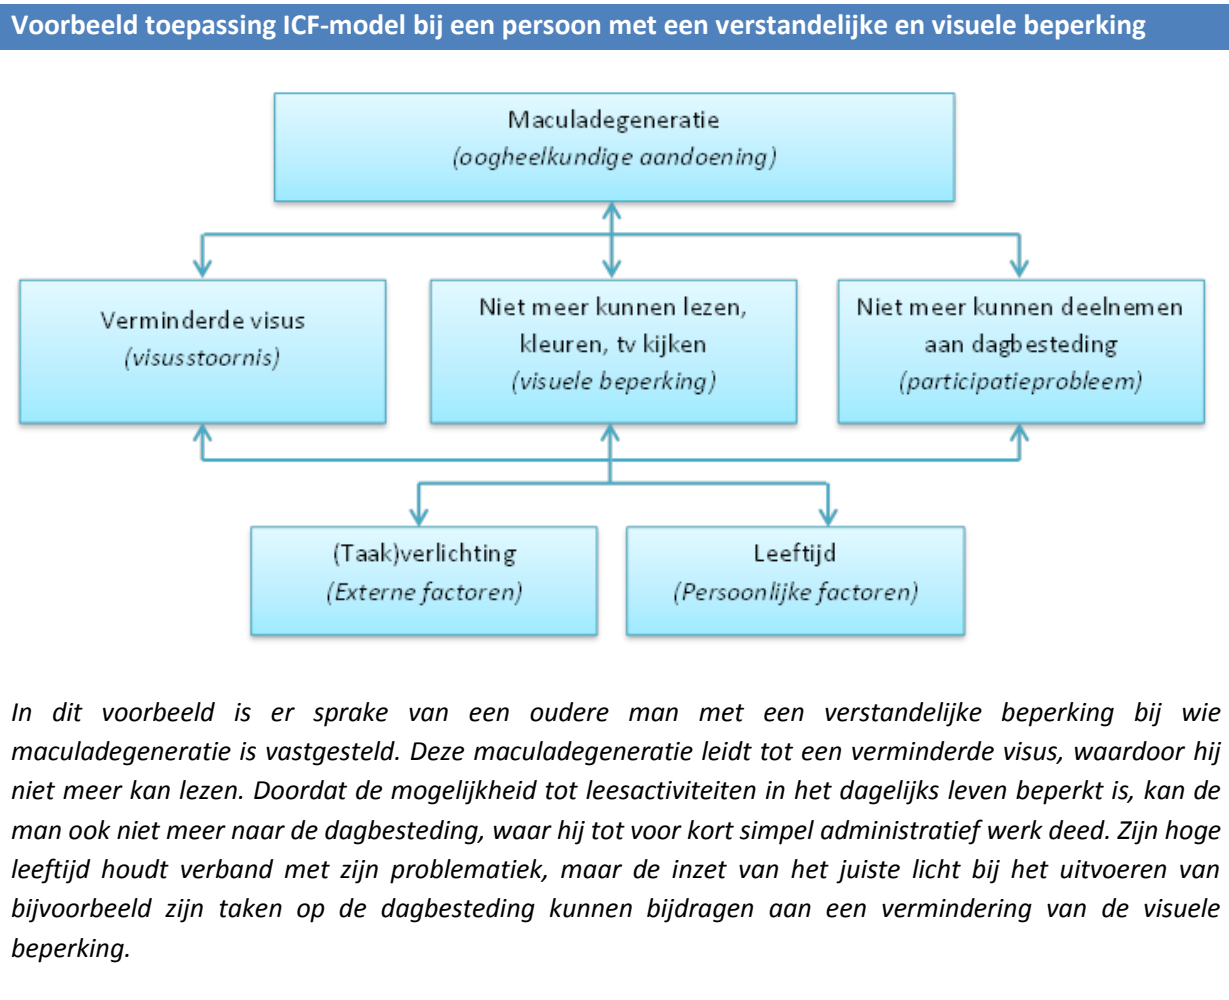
Voorbeeld toepassing ICF-model bij een persoon met een verstandelijke en visuele beperking

Maculadegeneratie
(oogheelkundige aandoening)

Verminderde visus
(visusstoornis)

Niet meer kunnen lezen, kleuren, tv kijken
(visuele beperking)

Niet meer kunnen deelnemen aan dagbesteding
(participatieprobleem)

(Taak)verlichting
(Externe factoren)

Leeftijd
(Persoonlijke factoren)

In dit voorbeeld is er sprake van een oudere man met een verstandelijke beperking bij wie maculadegeneratie is vastgesteld. Deze maculadegeneratie leidt tot een verminderde visus, waardoor hij niet meer kan lezen. Doordat de mogelijkheid tot leesactiviteiten in het dagelijks leven beperkt is, kan de man ook niet meer naar de dagbesteding, waar hij tot voor kort simpel administratief werk deed. Zijn hoge leeftijd houdt verband met zijn problematiek, maar de inzet van het juiste licht bij het uitvoeren van bijvoorbeeld zijn taken op de dagbesteding kunnen bijdragen aan een vermindering van de visuele beperking.